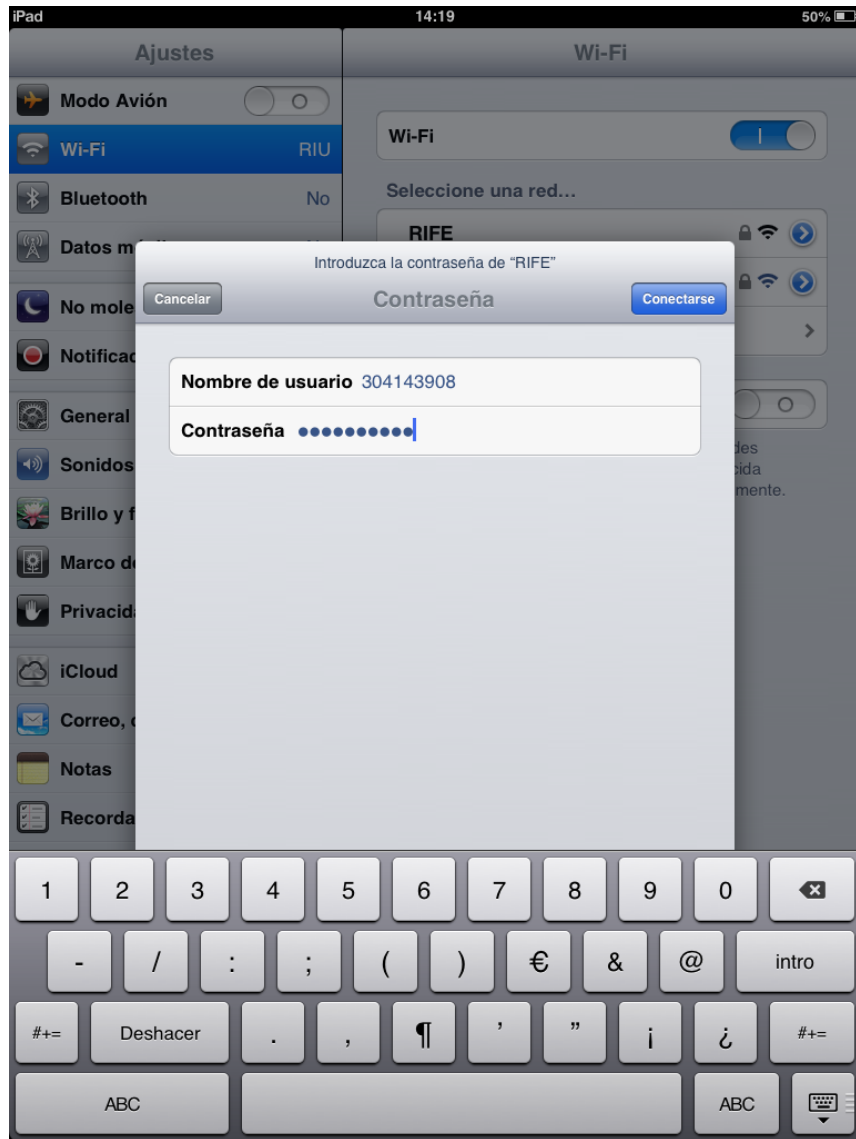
iPad
14:19
50%

Ajustes

Modo Avión

Wi-Fi RIU

Bluetooth No

Datos m

No mole

Notificac

General

Sonidos

Brillo y f

Marco d

Privacida

iCloud

Correo, c

Notas

Recorda

Wi-Fi

Wi-Fi

Seleccione una red...

RIFE

des
cida
mente.

Introduzca la contraseña de "RIFE"

Cancelar
Contraseña
Conectarse

Nombre de usuario 304143908

Contraseña ••••••••••

1 2 3 4 5 6 7 8 9 0

- / : ; ( ) € & @ intro

#+= Deshacer . , ¶ ' " ¡ ¿ #+=

ABC ABC